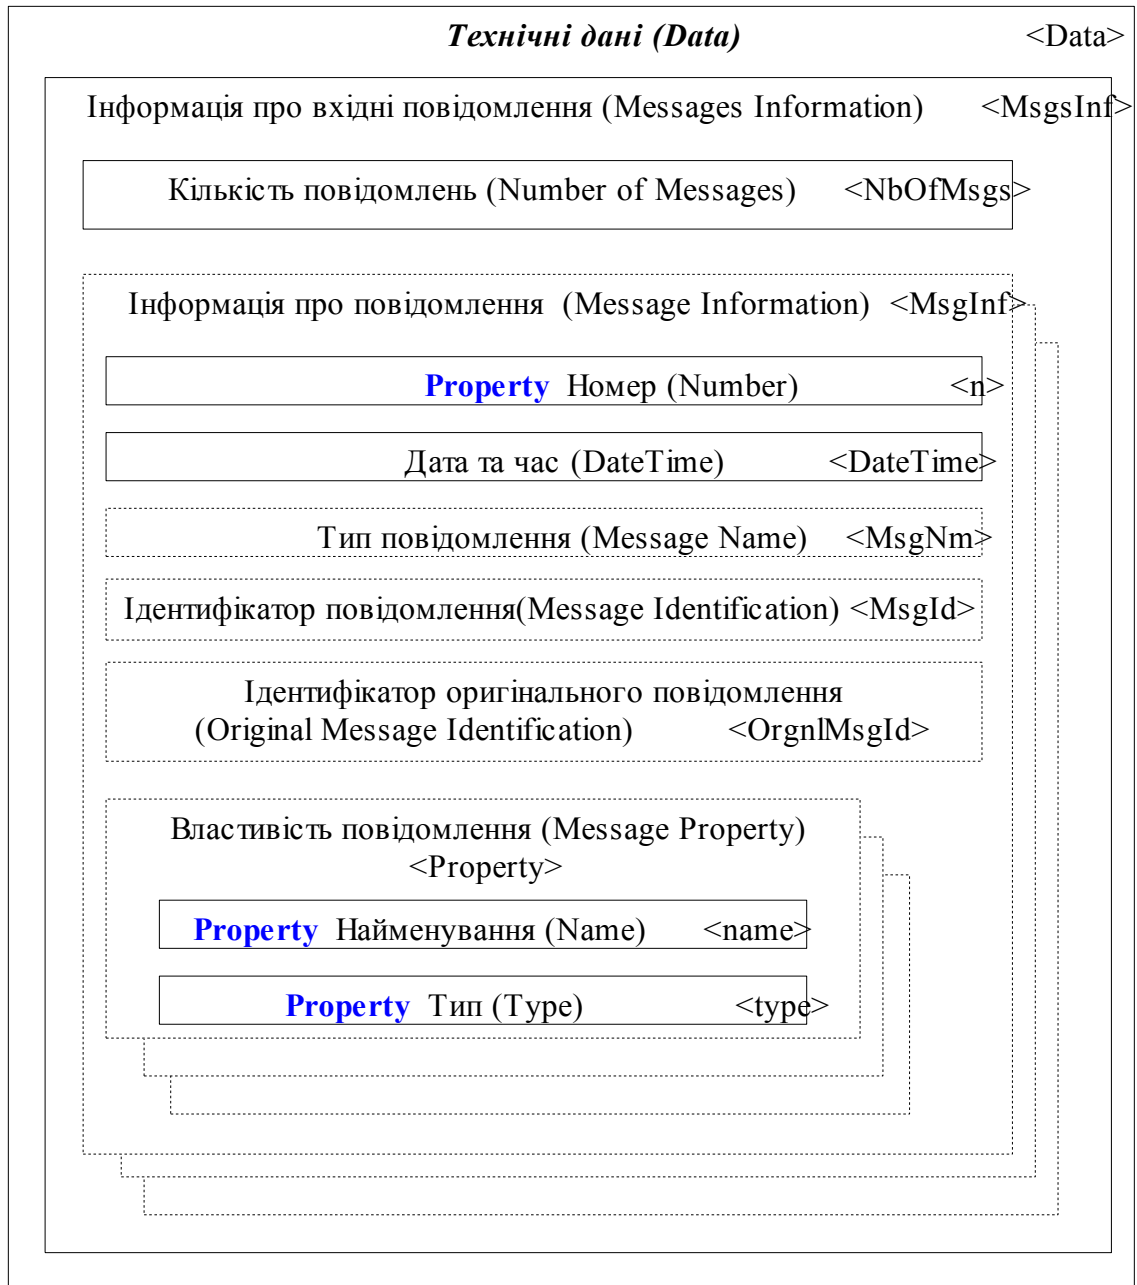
Технічні дані (Data) <Data>

Інформація про вхідні повідомлення (Messages Information) <MsgsInf>

Кількість повідомлень (Number of Messages) <NbOfMsgs>

Інформація про повідомлення (Message Information) <MsgInf>

Property Номер (Number) <n>

Дата та час (DateTime) <DateTime>

Тип повідомлення (Message Name) <MsgNm>

Ідентифікатор повідомлення(Message Identification) <MsgId>

Ідентифікатор оригінального повідомлення (Original Message Identification) <OrgnlMsgId>

Властивість повідомлення (Message Property) <Property>

Property Найменування (Name) <name>

Property Тип (Type) <type>